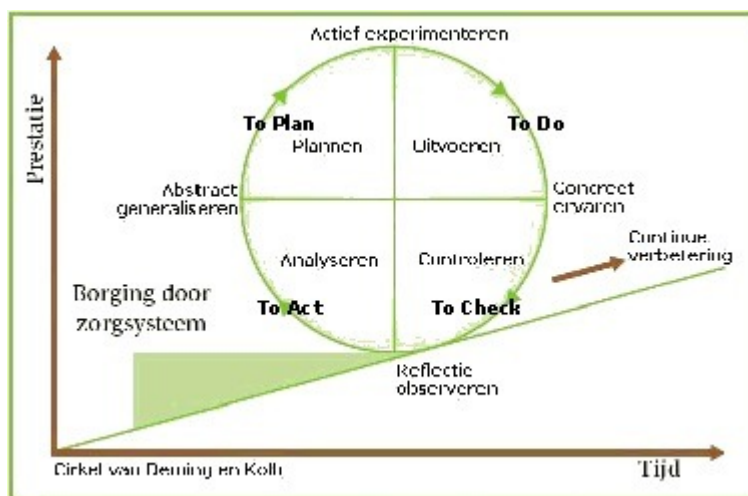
Actief experimenteren

Prestatie

To Plan

Plannen

To Do

Uitvoeren

Abstract generaliseren

Concreet ervaren

Analyseren

Controleren

Continue verbetering

Borging door zorgsysteem

To Act

To Check

Reflectie observeren

Cirkel van Deming en Kolb

Tijd